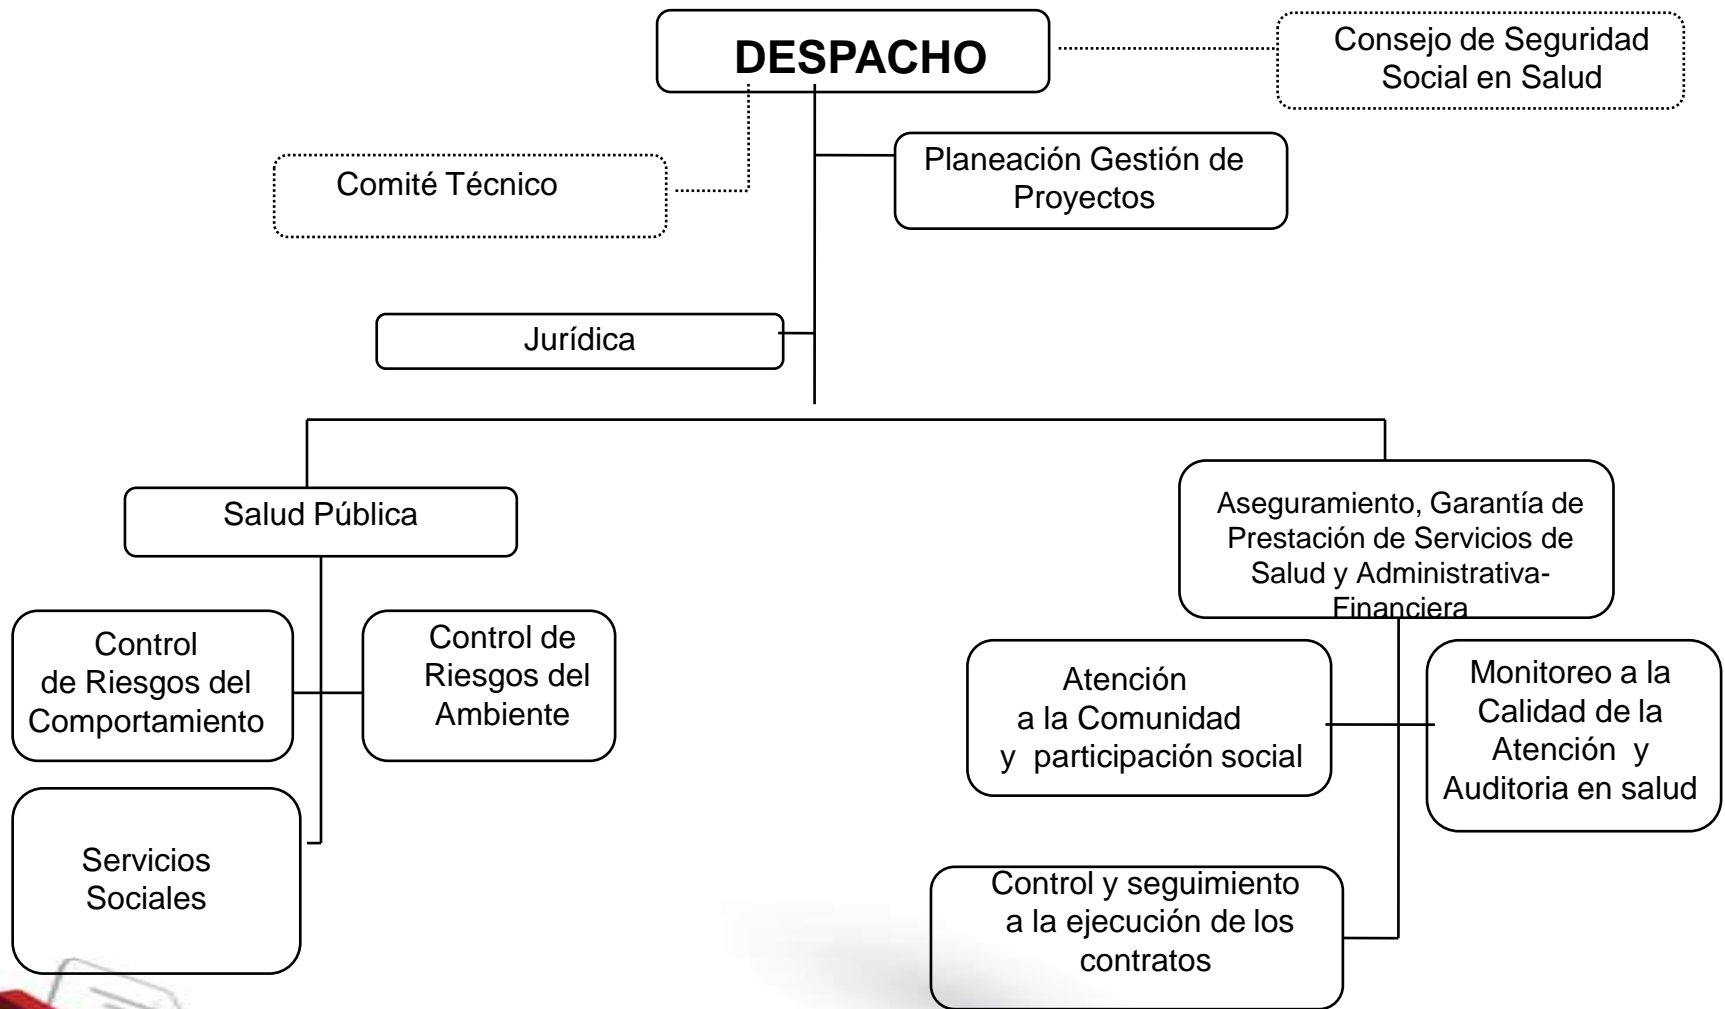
DESPACHO

Consejo de Seguridad Social en Salud

Comité Técnico

Planeación Gestión de Proyectos

Jurídica

Salud Pública

Control de Riesgos del Comportamiento

Control de Riesgos del Ambiente

Servicios Sociales

Aseguramiento, Garantía de Prestación de Servicios de Salud y Administrativa-Financiera

Atención a la Comunidad y participación social

Monitoreo a la Calidad de la Atención y Auditoria en salud

Control y seguimiento a la ejecución de los contratos